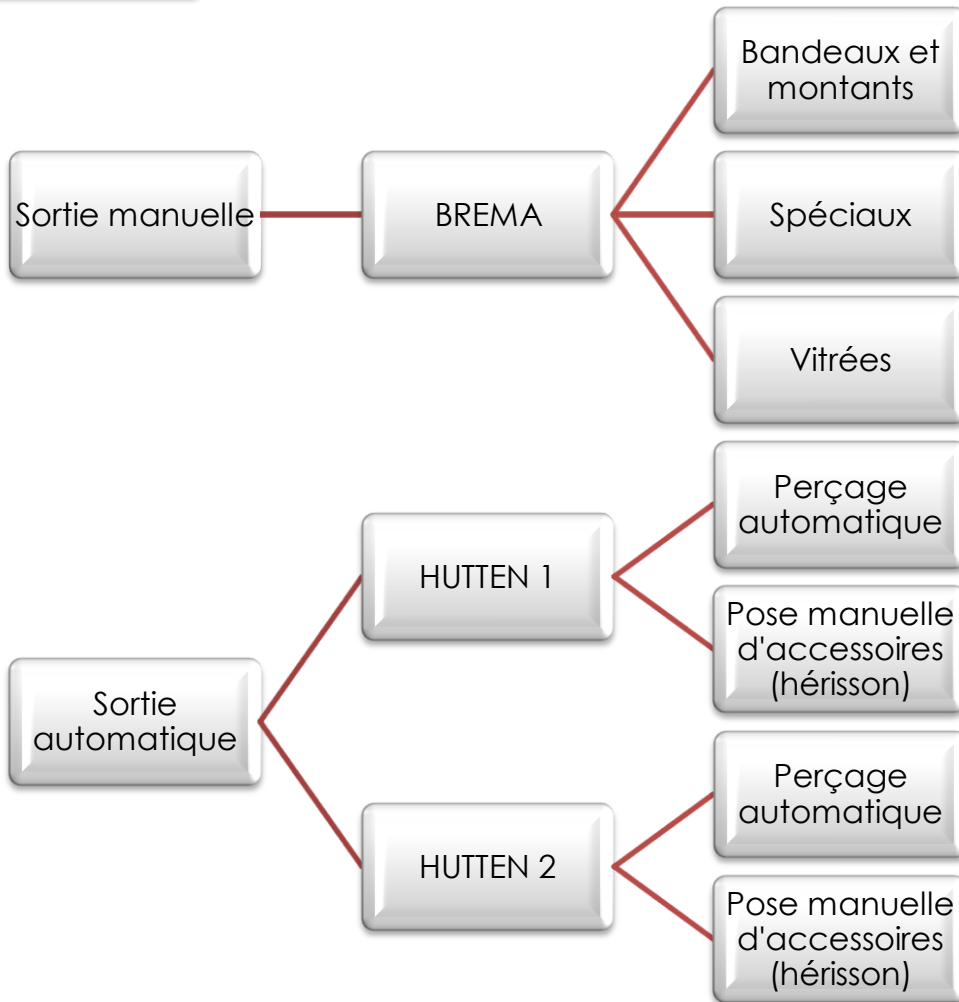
Sortie manuelle

BREMA

Bandeaux et montants

Spéciaux

Vitrées

Sortie automatique

HUTTEN 1

Perçage automatique

Pose manuelle d'accessoires (hérisson)

HUTTEN 2

Perçage automatique

Pose manuelle d'accessoires (hérisson)